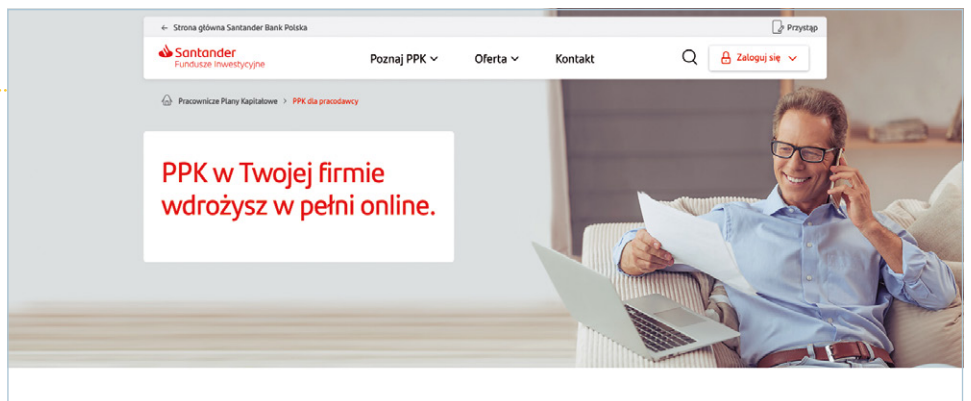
← Strona główna Santander Bank Polska

Przystąp

Santander
Fundusze Inwestycyjne

Poznaj PPK

Oferta

Kontakt

Zaloguj się

Pracownicze Plany Kapitałowe > PPK dla pracodawcy

PPK w Twojej firmie wdrożysz w pełni online.